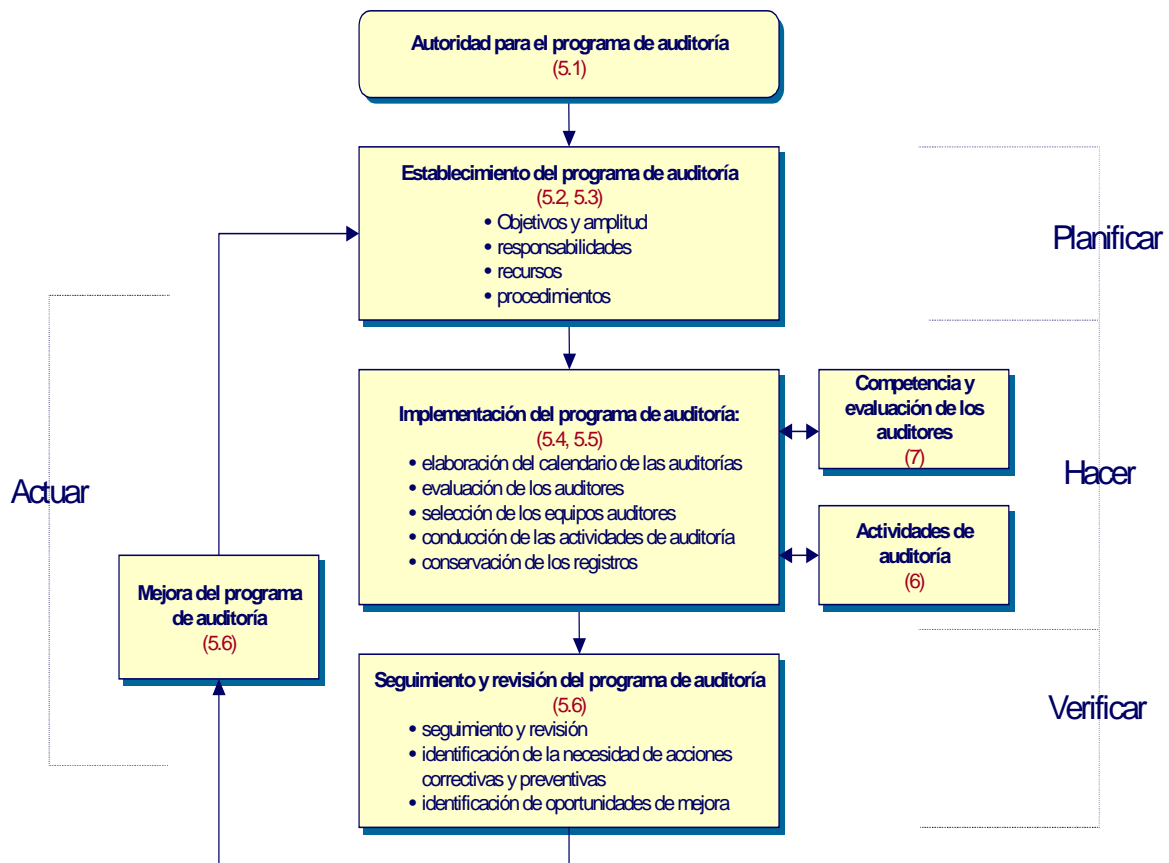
Autoridad para el programa de auditoría
(5.1)

Establecimiento del programa de auditoría
(5.2, 5.3)
• Objetivos y amplitud
• responsabilidades
• recursos
• procedimientos

Planificar

Actuar

Implementación del programa de auditoría:
(5.4, 5.5)
• elaboración del calendario de las auditorías
• evaluación de los auditores
• selección de los equipos auditores
• conducción de las actividades de auditoría
• conservación de los registros

Competencia y evaluación de los auditores
(7)

Hacer

Actividades de auditoría
(6)

Mejora del programa de auditoría
(5.6)

Seguimiento y revisión del programa de auditoría
(5.6)
• seguimiento y revisión
• identificación de la necesidad de acciones correctivas y preventivas
• identificación de oportunidades de mejora

Verificar